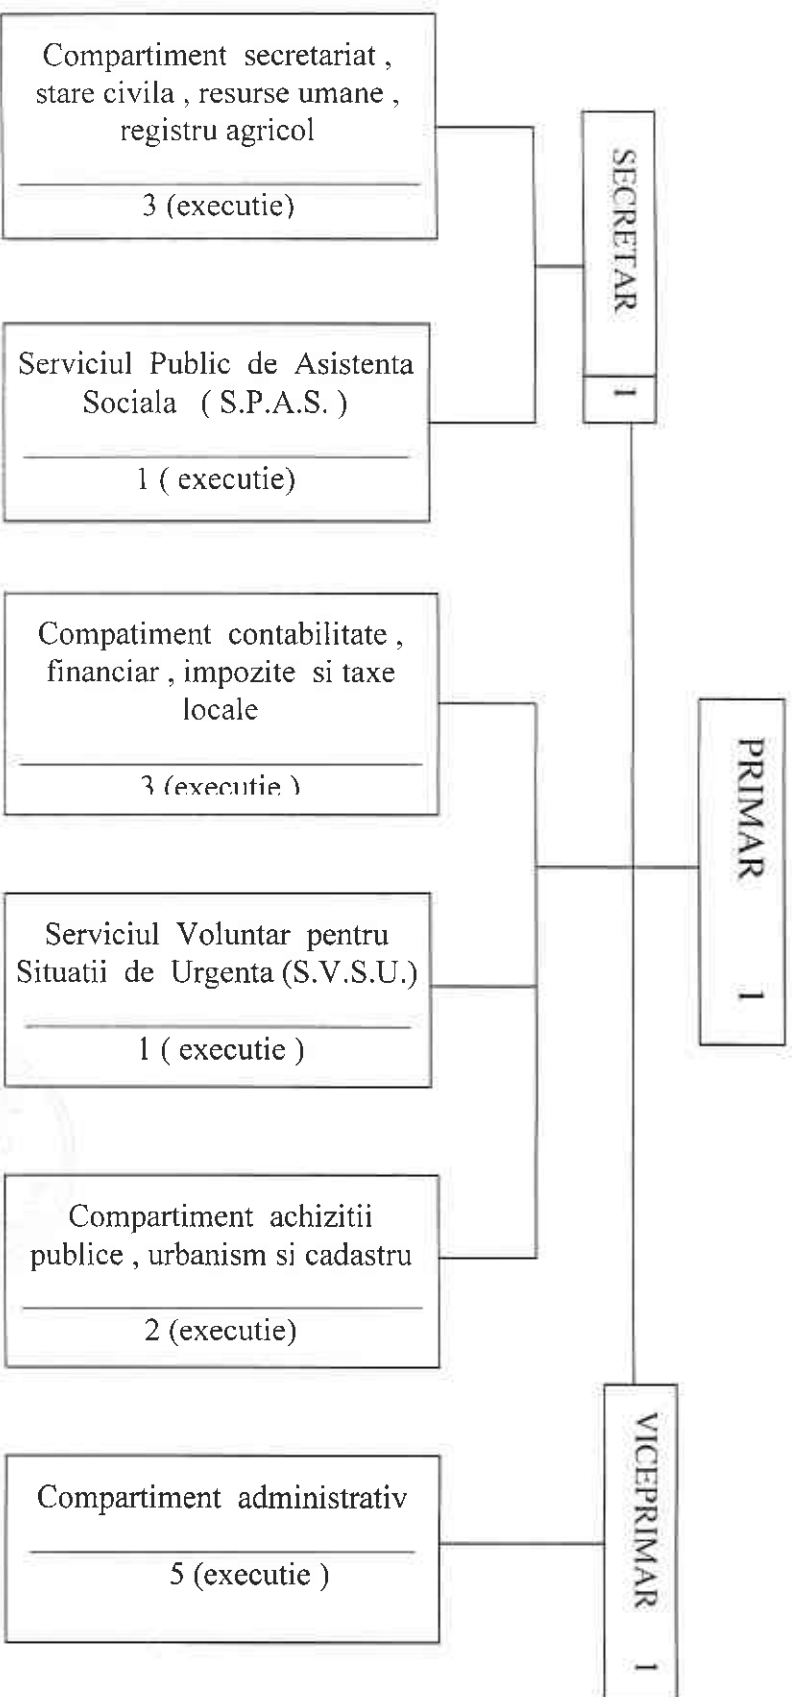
Compartiment secretariat , stare civila , resurse umane , registru agricol

3 (executie)

SECRETAR

1

Serviciul Public de Asistenta Sociala ( S.P.A.S. )

1 ( executie)

Compatiment contabilitate , financiar , impozite si taxe locale

3 (executie )

PRIMAR

1

Serviciul Voluntar pentru Situatii de Urgenta (S.V.S.U.)

1 ( executie )

Compartiment achizitii publice , urbanism si cadastru

2 (executie)

VICEPRIMAR

1

Compartiment administrativ

5 (executie )